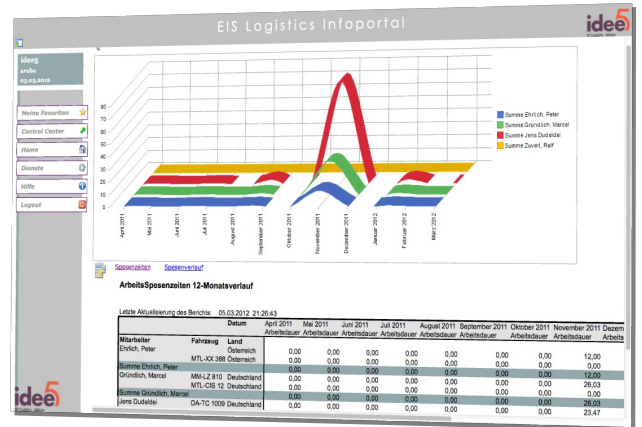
EIS Logistics Infoportal

idee5

idee5
azubi
05.03.2012

Meine Favoriten
Control Center
Home
Dienste
Hilfe
Logout

80
70
60
50
40
30
20
10
0

April 2011
Mai 2011
Juni 2011
Juli 2011
August 2011
September 2011
Oktober 2011
November 2011
Dezember 2011
Januar 2012
Februar 2012
März 2012

Summe Ehrlich, Peter
Summe Gründlich, Marcel
Summe Jens Dudeldei
Summe Zuverl, Ralf

Spesenzeiten Spesenverlauf

ArbeitsSpesenzeiten 12-Monatsverlauf

Letzte Aktualisierung des Berichts: 05.03.2012 21:26:43

| | | Datum | April 2011 Arbeitsdauer | Mai 2011 Arbeitsdauer | Juni 2011 Arbeitsdauer | Juli 2011 Arbeitsdauer | August 2011 Arbeitsdauer | September 2011 Arbeitsdauer | Oktober 2011 Arbeitsdauer | November 2011 Arbeitsdauer | Dezem Arbeits |
|---|---|---|---|---|---|---|---|---|---|---|---|
| Mitarbeiter | Fahrzeug | Land | | | | | | | | | |
| Ehrlich, Peter | | Österreich | 0,00 | 0,00 | 0,00 | 0,00 | 0,00 | 0,00 | 0,00 | 12,00 | |
| | MTL-XX 368 | Österreich | 0,00 | 0,00 | 0,00 | 0,00 | 0,00 | 0,00 | 0,00 | 0,00 | |
| Summe Ehrlich, Peter | | | 0,00 | 0,00 | 0,00 | 0,00 | 0,00 | 0,00 | 0,00 | 12,00 | |
| Gründlich, Marcel | MM-LZ 810 | Deutschland | 0,00 | 0,00 | 0,00 | 0,00 | 0,00 | 0,00 | 0,00 | 0,00 | |
| | MTL-CIS 12 | Deutschland | 0,00 | 0,00 | 0,00 | 0,00 | 0,00 | 0,00 | 0,00 | 26,03 | |
| Summe Gründlich, Marcel | | | 0,00 | 0,00 | 0,00 | 0,00 | 0,00 | 0,00 | 0,00 | 26,03 | |
| Jens Dudeldei | DA-TC 1009 | Deutschland | 0,00 | 0,00 | 0,00 | 0,00 | 0,00 | 0,00 | 0,00 | 23,47 | |

idee5